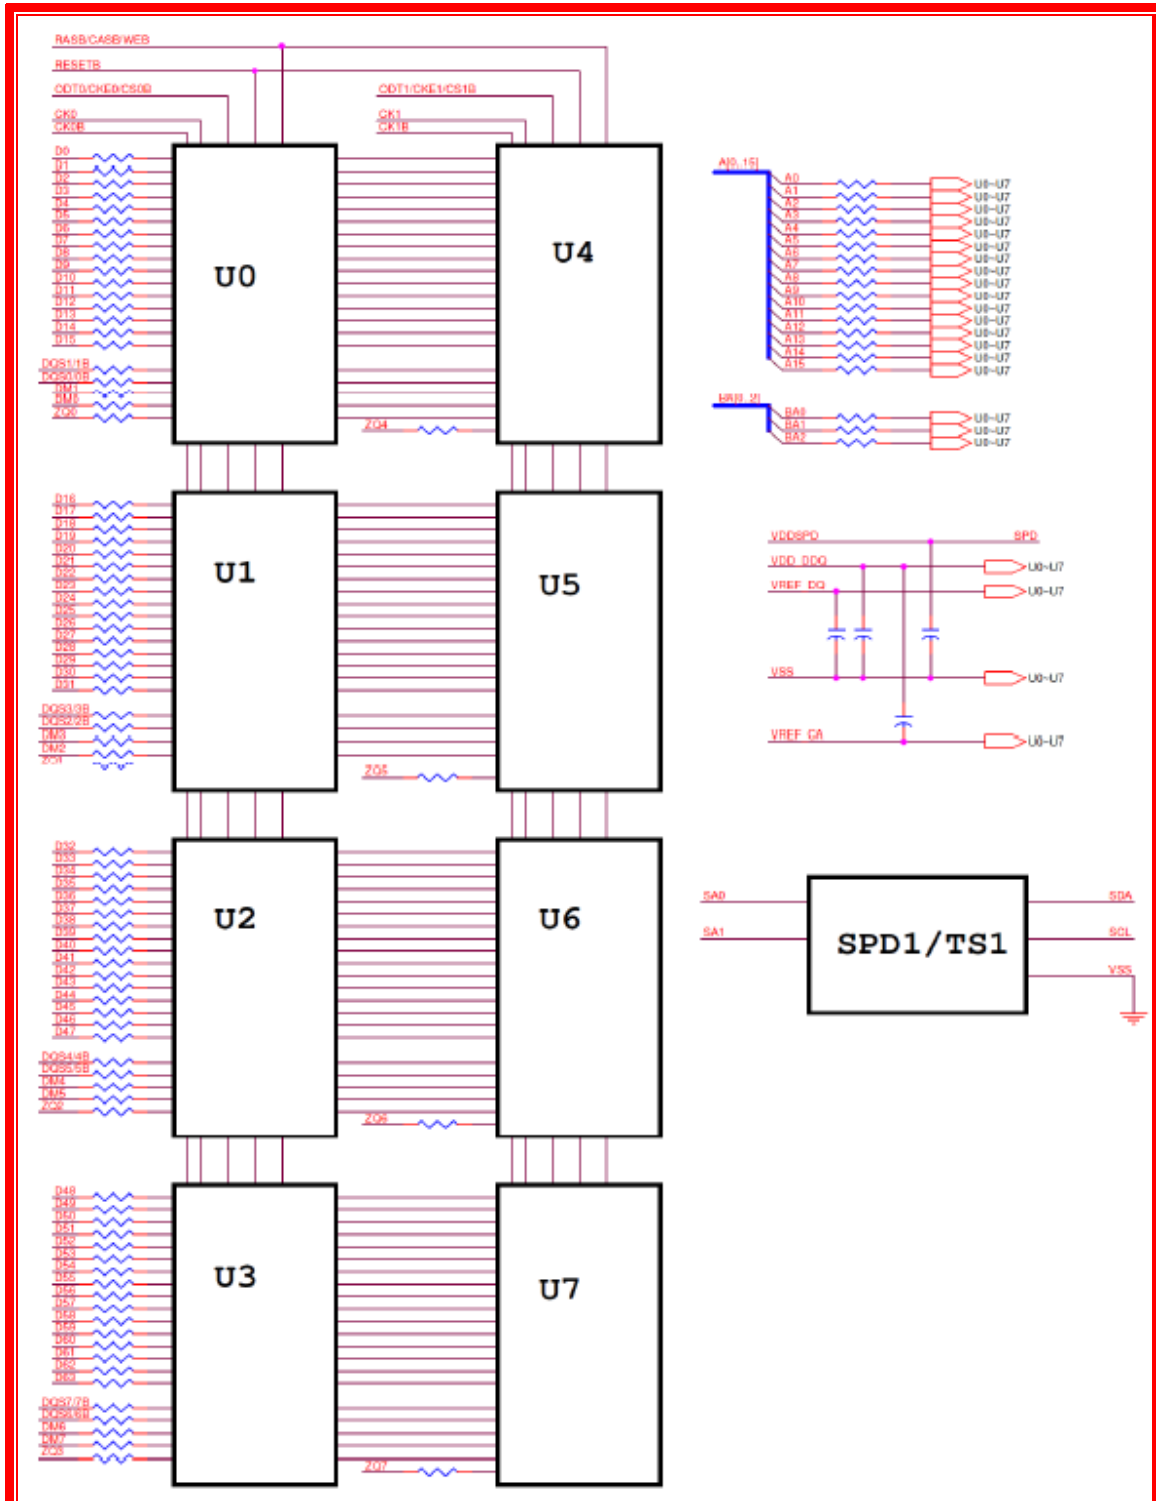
RASB/CASB/WEB
RESETB
ODT0/CKE0/CS0B
ODT1/CKE1/CS1B
CK0
CK0B
CK1
CK1B

D0
D1
D2
D3
D4
D5
D6
D7
D8
D9
D10
D11
D12
D13
D14
D15
DQS1/1B
DQS0/0B
DM1
DM0
ZQ0

U0

U4

ZQ4

A[0..15]
A0
A1
A2
A3
A4
A5
A6
A7
A8
A9
A10
A11
A12
A13
A14
A15
U0~U7
U0~U7
U0~U7
U0~U7
U0~U7
U0~U7
U0~U7
U0~U7
U0~U7
U0~U7
U0~U7
U0~U7
U0~U7
U0~U7
U0~U7
U0~U7

BA[0..2]
BA0
BA1
BA2
U0~U7
U0~U7
U0~U7

D16
D17
D18
D19
D20
D21
D22
D23
D24
D25
D26
D27
D28
D29
D30
D31
DQS3/3B
DQS2/2B
DM3
DM2
ZQ1

U1

U5

ZQ5

VDDSPD
SPD
VDD DDQ
U0~U7
VREF DQ
U0~U7
VSS
U0~U7
VREF CA
U0~U7

D32
D33
D34
D35
D36
D37
D38
D39
D40
D41
D42
D43
D44
D45
D46
D47
DQS4/4B
DQS5/5B
DM4
DM5
ZQ2

U2

U6

ZQ6

SA0
SA1
SPD1/TS1
SDA
SCL
VSS

D48
D49
D50
D51
D52
D53
D54
D55
D56
D57
D58
D59
D60
D61
D62
D63
DQS7/7B
DQS6/6B
DM6
DM7
ZQ3

U3

U7

ZQ7